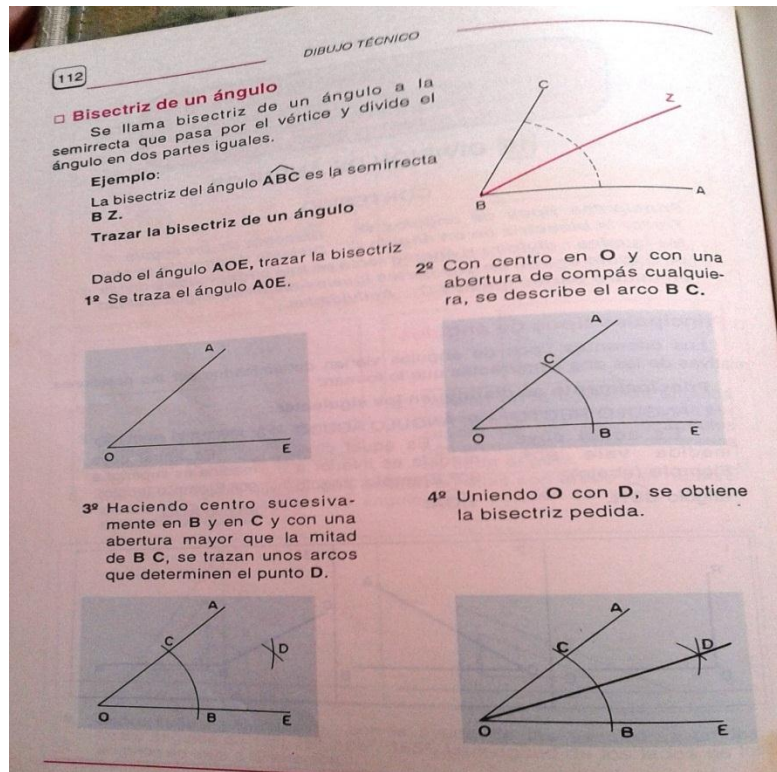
112

DIBUJO TÉCNICO

□ Bisectriz de un ángulo

Se llama bisectriz de un ángulo a la semirrecta que pasa por el vértice y divide el ángulo en dos partes iguales.

Ejemplo:
La bisectriz del ángulo $\widehat{ABC}$ es la semirrecta B Z.

C
Z
B
A

Trazar la bisectriz de un ángulo

Dado el ángulo AOE, trazar la bisectriz

1º Se traza el ángulo A0E.

A
O
E

2º Con centro en O y con una abertura de compás cualquiera, se describe el arco B C.

A
C
O
B
E

3º Haciendo centro sucesivamente en B y en C y con una abertura mayor que la mitad de B C, se trazan unos arcos que determinen el punto D.

A
C
D
O
B
E

4º Uniendo O con D, se obtiene la bisectriz pedida.

A
C
D
O
B
E